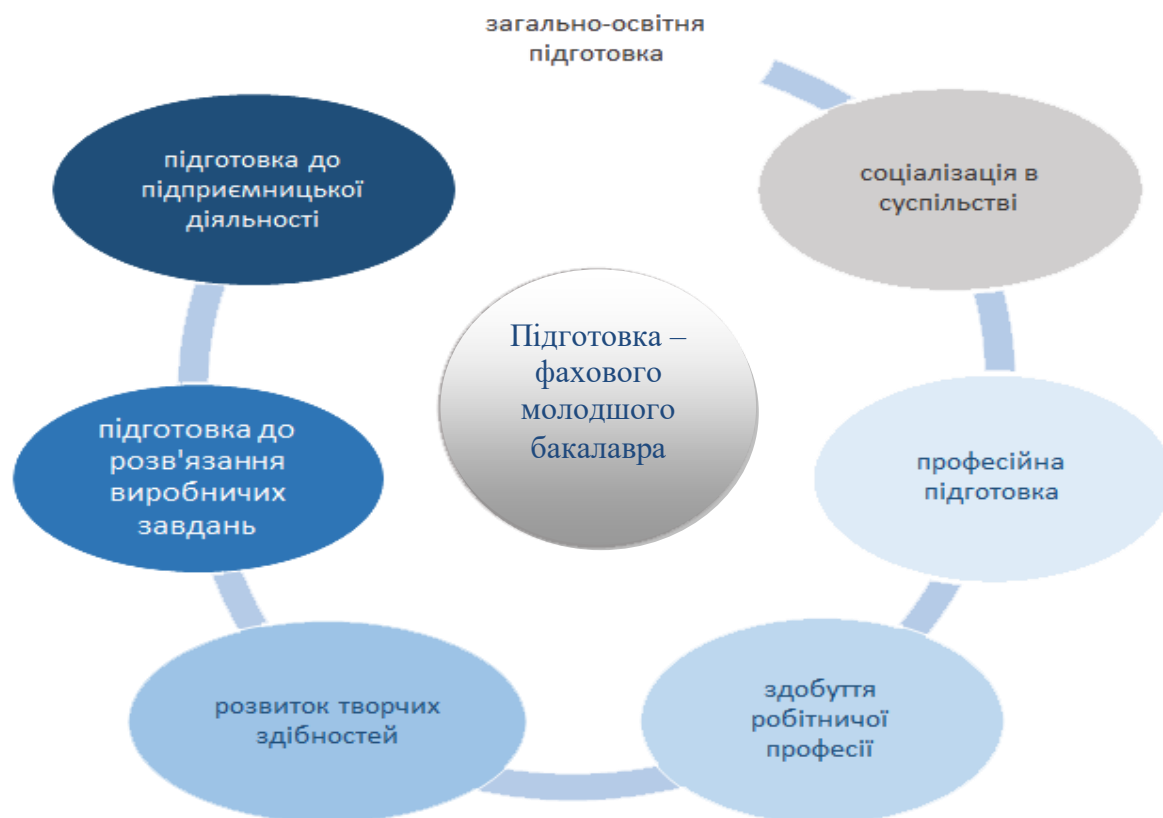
загально-освітня підготовка

соціалізація в суспільстві

професійна підготовка

здобуття робітничої професії

розвиток творчих здібностей

підготовка до розв'язання виробничих завдань

підготовка до підприємницької діяльності

Підготовка – фахового молодшого бакалавра